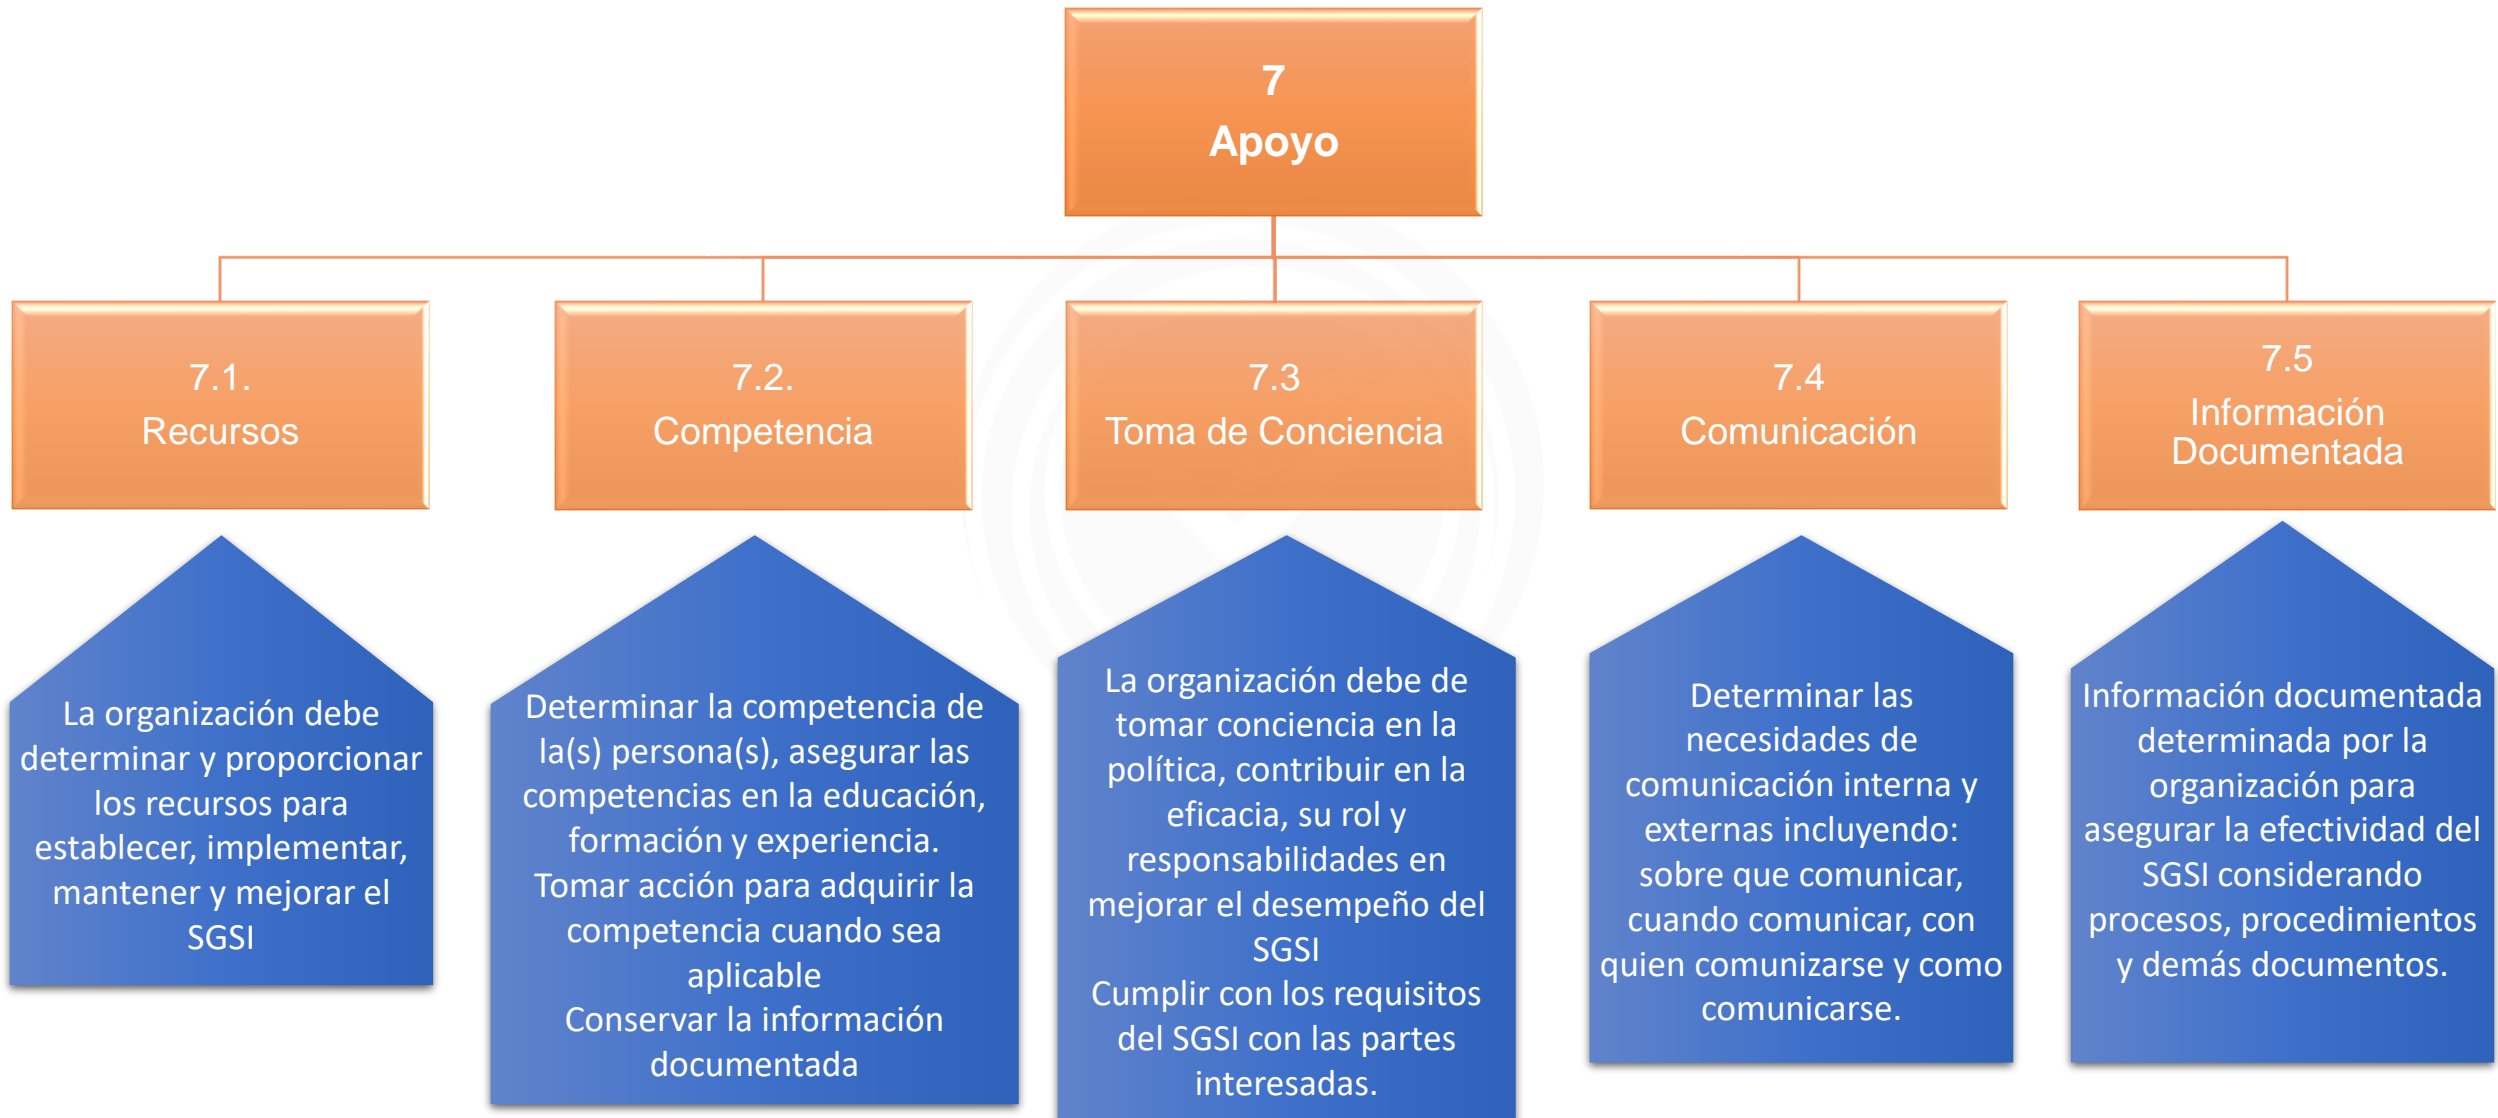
7
Apoyo

7.1.
Recursos

7.2.
Competencia

7.3
Toma de Conciencia

7.4
Comunicación

7.5
Información Documentada

La organización debe determinar y proporcionar los recursos para establecer, implementar, mantener y mejorar el SGSI

Determinar la competencia de la(s) persona(s), asegurar las competencias en la educación, formación y experiencia.
Tomar acción para adquirir la competencia cuando sea aplicable
Conservar la información documentada

La organización debe de tomar conciencia en la política, contribuir en la eficacia, su rol y responsabilidades en mejorar el desempeño del SGSI
Cumplir con los requisitos del SGSI con las partes interesadas.

Determinar las necesidades de comunicación interna y externas incluyendo: sobre que comunicar, cuando comunicar, con quien comunizarse y como comunicarse.

Información documentada determinada por la organización para asegurar la efectividad del SGSI considerando procesos, procedimientos y demás documentos.